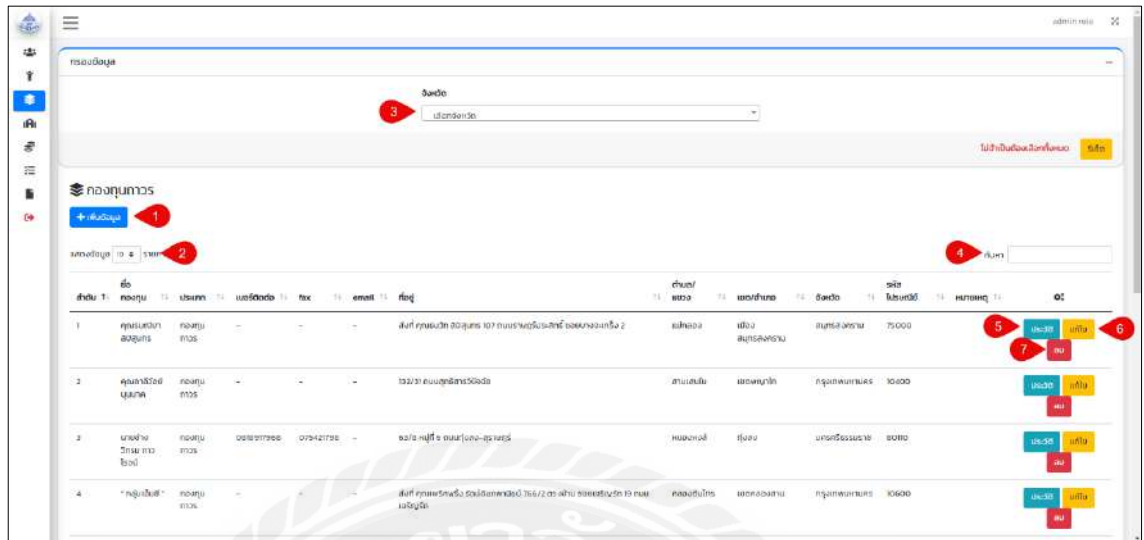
admin neo

กรองข้อมูล

จังหวัด

เลือกจังหวัด

3

ไม่จำเป็นต้องเลือกทั้งหมด รีเซ็ต

กองทุนการ

+ เพิ่มข้อมูล 1

แสดงข้อมูล 10 รายการ 2

4 ค้นหา

| ลำดับ | ชื่อกองทุน | ประเภท | เบอร์ติดต่อ | fax | email | ที่อยู่ | ตำบล/แขวง | เขต/อำเภอ | จังหวัด | รหัสไปรษณีย์ | หมายเหตุ | |
|---|---|---|---|---|---|---|---|---|---|---|---|---|
| 1 | คุณรแสงมา ลองสุนทร | กองทุนการ | - | - | - | สิ่งที่ คุณรแสงมา ลองสุนทร 107 ถนนราษฎร์ประสิทธิ์ ซอยบางจากเกรียง 2 | แม่กลอง | เมืองสมุทรสงคราม | สมุทรสงคราม | 75000 | | ประวัติ แก้ไข ลบ |
| 2 | คุณมาลีวัลย์ บุนนาค | กองทุนการ | - | - | - | 153/31 ถนนสุทธิสารวินิจฉัย | สามเสนใน | เขตพญาไท | กรุงเทพมหานคร | 10400 | | ประวัติ แก้ไข ลบ |
| 3 | นายช่าง วิกรม การ โรจน์ | กองทุนการ | 0819917966 | 075421796 | - | 83/8 หมู่ที่ 6 ถนนทุ่งสง-สุราษฎร์ | หนองหงส์ | ทุ่งสง | นครศรีธรรมราช | 80110 | | ประวัติ แก้ไข ลบ |
| 4 | "กตัญญูเฉลิมสิ" | กองทุนการ | - | - | - | สิ่งที่ คุณพรรัตพริ้ง 766/2 ถ.ตาก ซอยเจริญรัถ 13 ถนนเจริญรัถ | คลองต้นไทร | เขตคลองสาน | กรุงเทพมหานคร | 10600 | | ประวัติ แก้ไข ลบ |

5 6 7